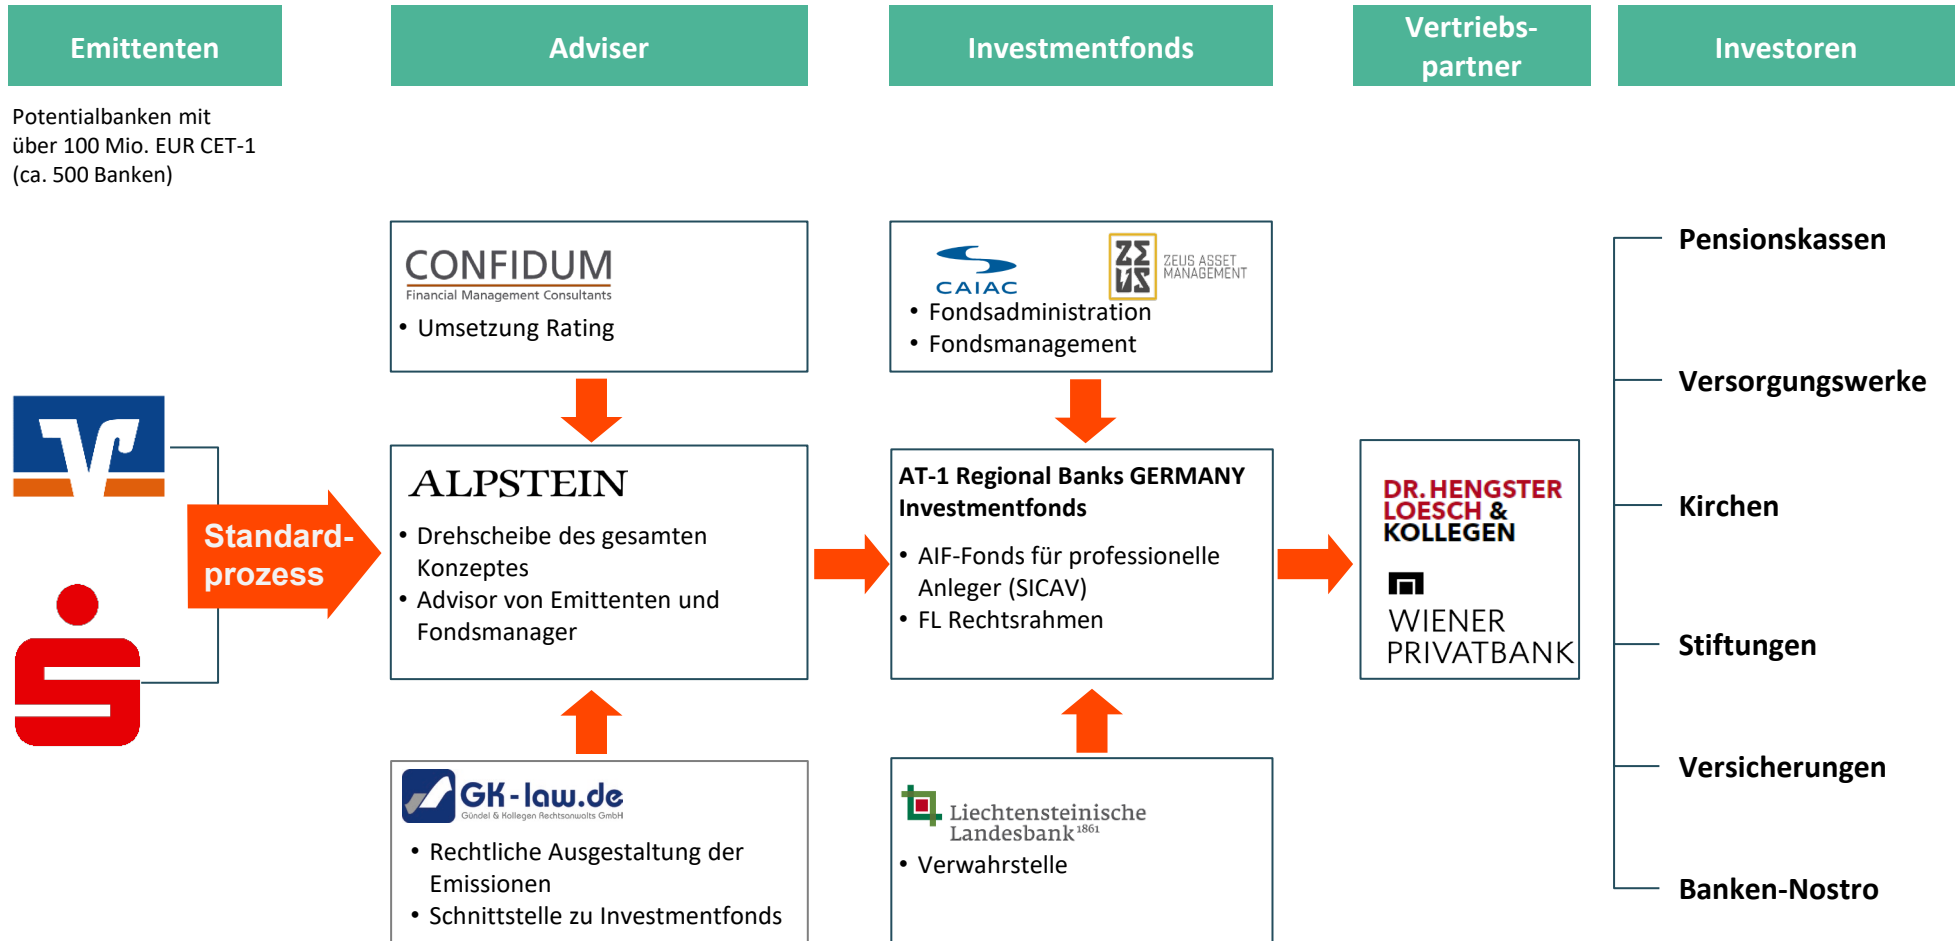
Emittenten

Adviser

Investmentfonds

Vertriebspartner

Investoren

Potentialbanken mit über 100 Mio. EUR CET-1 (ca. 500 Banken)

CONFIDUM
Financial Management Consultants
• Umsetzung Rating

CAIAC
ZEUS ASSET MANAGEMENT
• Fondsadministration
• Fondsmanagement

Pensionskassen

Versorgungswerke

Standard-prozess

ALPSTEIN
• Drehscheibe des gesamten Konzeptes
• Advisor von Emittenten und Fondsmanager

AT-1 Regional Banks GERMANY Investmentfonds
• AIF-Fonds für professionelle Anleger (SICAV)
• FL Rechtsrahmen

DR. HENGSTER LOESCH & KOLLEGEN

WIENER PRIVATBANK

Kirchen

Stiftungen

Versicherungen

Banken-Nostro

GK-law.de
Gündel & Kollegen Rechtsanwalts GmbH
• Rechtliche Ausgestaltung der Emissionen
• Schnittstelle zu Investmentfonds

Liechtensteinische Landesbank 1861
• Verwahrstelle